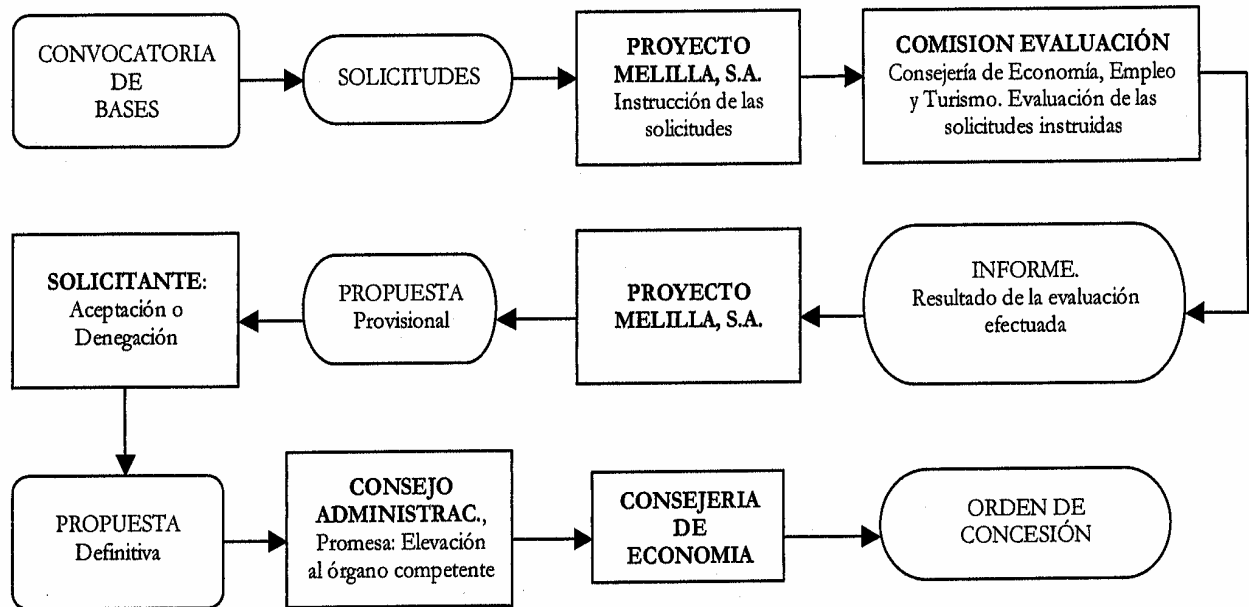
CONVOCATORIA DE BASES

SOLICITUDES

**PROYECTO MELILLA, S.A.**
Instrucción de las solicitudes

**COMISION EVALUACIÓN**
Consejería de Economía, Empleo y Turismo. Evaluación de las solicitudes instruidas

INFORME.
Resultado de la evaluación efectuada

**PROYECTO MELILLA, S.A.**

PROPUESTA
Provisional

**SOLICITANTE**:
Aceptación o Denegación

PROPUESTA
Definitiva

**CONSEJO ADMINISTRAC.**,
Promesa: Elevación al órgano competente

**CONSEJERIA DE ECONOMIA**

ORDEN DE CONCESIÓN